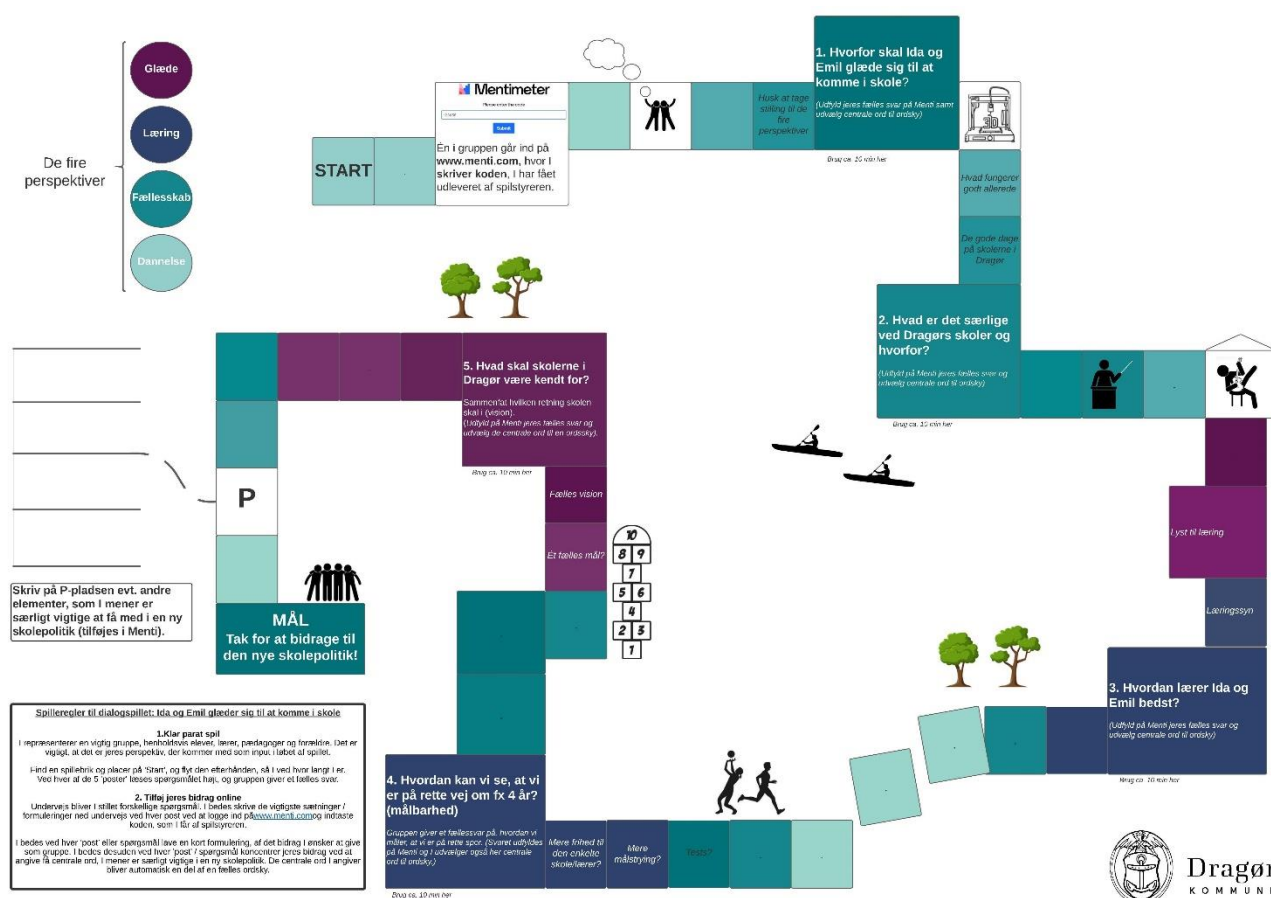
De fire perspektiver

Glæde

Læring

Fællesskab

Dannelse

START

Mentimeter

Submit

Én i gruppen går ind på www.menti.com, hvor I skriver koden, I har fået udleveret af spilstyreren.

Husk at tage stilling til de fire perspektiver

1. Hvorfor skal Ida og Emil glæde sig til at komme i skole?

(Udfyld jeres fælles svar på Menti samt udvælg centrale ord til ordsky)

Brug ca. 10 min her

Hvad fungerer godt allerede

De gode dage på skolerne i Dragør

2. Hvad er det særlige ved Dragørs skoler og hvorfor?

(Udfyld på Menti jeres fælles svar og udvælg centrale ord til ordsky)

Brug ca. 10 min her

Lyst til læring

Læringssyn

3. Hvordan lærer Ida og Emil bedst?

(Udfyld på Menti jeres fælles svar og udvælg centrale ord til ordsky)

Brug ca. 10 min her

5. Hvad skal skolerne i Dragør være kendt for?

Sammenfat hvilken retning skolen skal i (vision).
(Udfyld på Menti jeres fælles svar og udvælg de centrale ord til en ordsky).

Brug ca. 10 min her

Fælles vision

Et fælles mål?

10
8 9
7
5 6
4
2 3
1

P

Skriv på P-pladsen evt. andre elementer, som I mener er særligt vigtige at få med i en ny skolepolitik (tilføjes i Menti).

MÅL
Tak for at bidrage til den nye skolepolitik!

4. Hvordan kan vi se, at vi er på rette vej om fx 4 år? (målbarhed)

Gruppen giver et fællessvar på, hvordan vi måler, at vi er på rette spor. (Svaret udfyldes på Menti og I udvælger også her centrale ord til ordsky.)

Brug ca. 10 min her

Mere frihed til den enkelte skole/lærer?

Mere målstyring?

Tests?

Spilleregler til dialogspillet: Ida og Emil glæder sig til at komme i skole

1.Klar parat spil
I repræsenterer en vigtig gruppe, henholdsvis elever, lærer, pædagoger og forældre. Det er vigtigt, at det er jeres perspektiv, der kommer med som input i løbet af spillet.

Find en spillebrik og placer på 'Start', og flyt den efterhånden, så I ved hvor langt I er. Ved hver af de 5 'poster' læses spørgsmålet højt, og gruppen giver et fælles svar.

2. Tilføj jeres bidrag online
Undervejs bliver I stillet forskellige spørgsmål. I bedes skrive de vigtigste sætninger / formuleringer ned undervejs ved hver post ved at logge ind påwww.menti.comog indtaste koden, som I får af spilstyreren.

I bedes ved hver 'post' eller spørgsmål lave en kort formulering, af det bidrag I ønsker at give som gruppe. I bedes desuden ved hver 'post' / spørgsmål koncentrer jeres bidrag ved at angive få centrale ord, I mener er særligt vigtige i en ny skolepolitik. De centrale ord I angiver bliver automatisk en del af en fælles ordsky.

Dragør
KOMMUNE